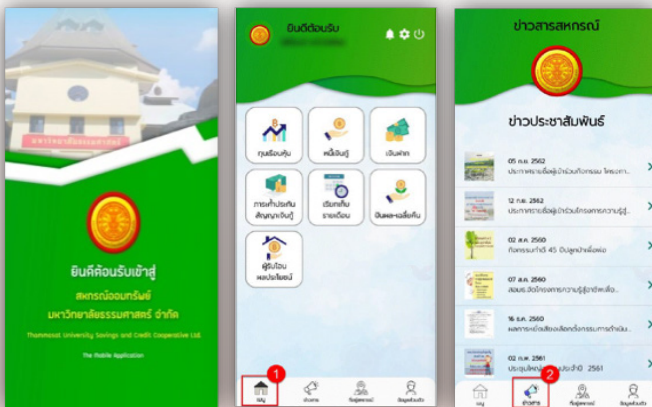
ยินดีต้อนรับเข้าสู่
สหกรณ์ออมทรัพย์
มหาวิทยาลัยธรรมศาสตร์ จำกัด
Thammasat University Savings and Credit Cooperative Ltd.
The Mobile Application

ยินดีต้อนรับ
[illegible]

ทุนเรือนหุ้น
หนี้เงินกู้
เงินฝาก
การค้ำประกันสัญญาเงินกู้
เรียกเก็บรายเดือน
ปันผลเฉลี่ยคืน
ผู้รับโอนผลประโยชน์

1
เมนู
ข่าวสาร
ที่อยู่สหกรณ์
ข้อมูลส่วนตัว

ข่าวสารสหกรณ์
ข่าวประชาสัมพันธ์
05 ก.ย. 2562
ประกาศรายชื่อผู้เข้าร่วมกิจกรรม โครงการ...
12 ก.ค. 2562
ประกาศรายชื่อผู้เข้าร่วมโครงการความรู้สู่...
02 ส.ค. 2560
กิจกรรมทำดี 45 ปี ปลูกป่าเพื่อพ่อ
07 ส.ค. 2560
สอมธ.จัดโครงการความรู้สู่ชาติพลัง...
16 ก.ค. 2560
ผลการเลือกตั้งเลือกตั้งกรรมการดำเนิน...
02 ส.ค. 2561
ประชุมใหญ่สามัญประจำปี 2561

2
เมนู
ข่าวสาร
ที่อยู่สหกรณ์
ข้อมูลส่วนตัว